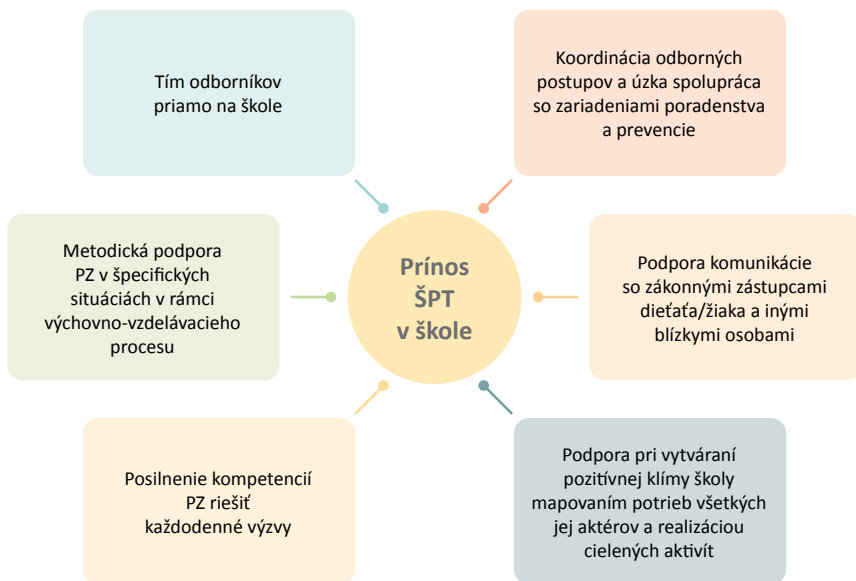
Tím odborníkov priamo na škole

Koordinácia odborných postupov a úzka spolupráca so zariadeniami poradenstva a prevencie

Metodická podpora PZ v špecifických situáciách v rámci výchovno-vzdelávacieho procesu

Prínos ŠPT v škole

Podpora komunikácie so zákonnými zástupcami dieťaťa/žiaka a inými blízkymi osobami

Posilnenie kompetencií PZ riešiť každodenné výzvy

Podpora pri vytváraní pozitívnej klímy školy mapovaním potrieb všetkých jej aktérov a realizáciou cielených aktivít